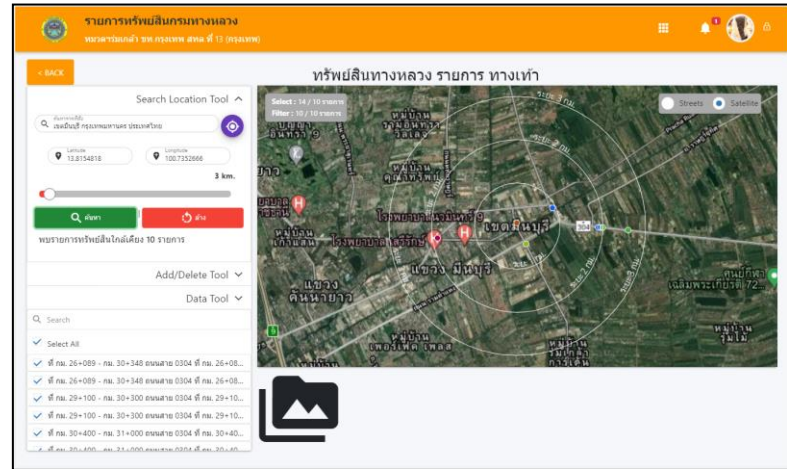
รายการทรัพย์สินกรมทางหลวง
หมวดทางหลวงมีนบุรี ขท.กรุงเทพ สทล.ที่ 13 (กรุงเทพ)

< BACK

ทรัพย์สินทางหลวง รายการ ทางเท้า

Search Location Tool

สถานที่ค้นหา
เขตมีนบุรี กรุงเทพมหานคร ประเทศไทย

Latitude
13.8154818

Longitude
100.7352666

3 km.

ค้นหา

ล้าง

พบรายการทรัพย์สินใกล้เคียง 10 รายการ

Add/Delete Tool

Data Tool

Search

Select All

ที่ กม. 26+089 - กม. 30+348 ถนนสาย 0304 ที่ กม. 26+08...
ที่ กม. 26+089 - กม. 30+348 ถนนสาย 0304 ที่ กม. 26+08...
ที่ กม. 29+100 - กม. 30+300 ถนนสาย 0304 ที่ กม. 29+10...
ที่ กม. 29+100 - กม. 30+300 ถนนสาย 0304 ที่ กม. 29+10...
ที่ กม. 30+400 - กม. 31+000 ถนนสาย 0304 ที่ กม. 30+40...
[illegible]

Select : 14 / 10 รายการ
Filter : 10 / 10 รายการ

Streets
Satellite

โรงพยาบาลนวมินทร์ 9
โรงพยาบาลเสรีรักษ์
เขตมีนบุรี
แขวงมีนบุรี
แขวงคันนายาว
เฉลิมพระเกียรติ 72...
ระยะ 3 กม.
ระยะ 2 กม.
ระยะ 1 กม.